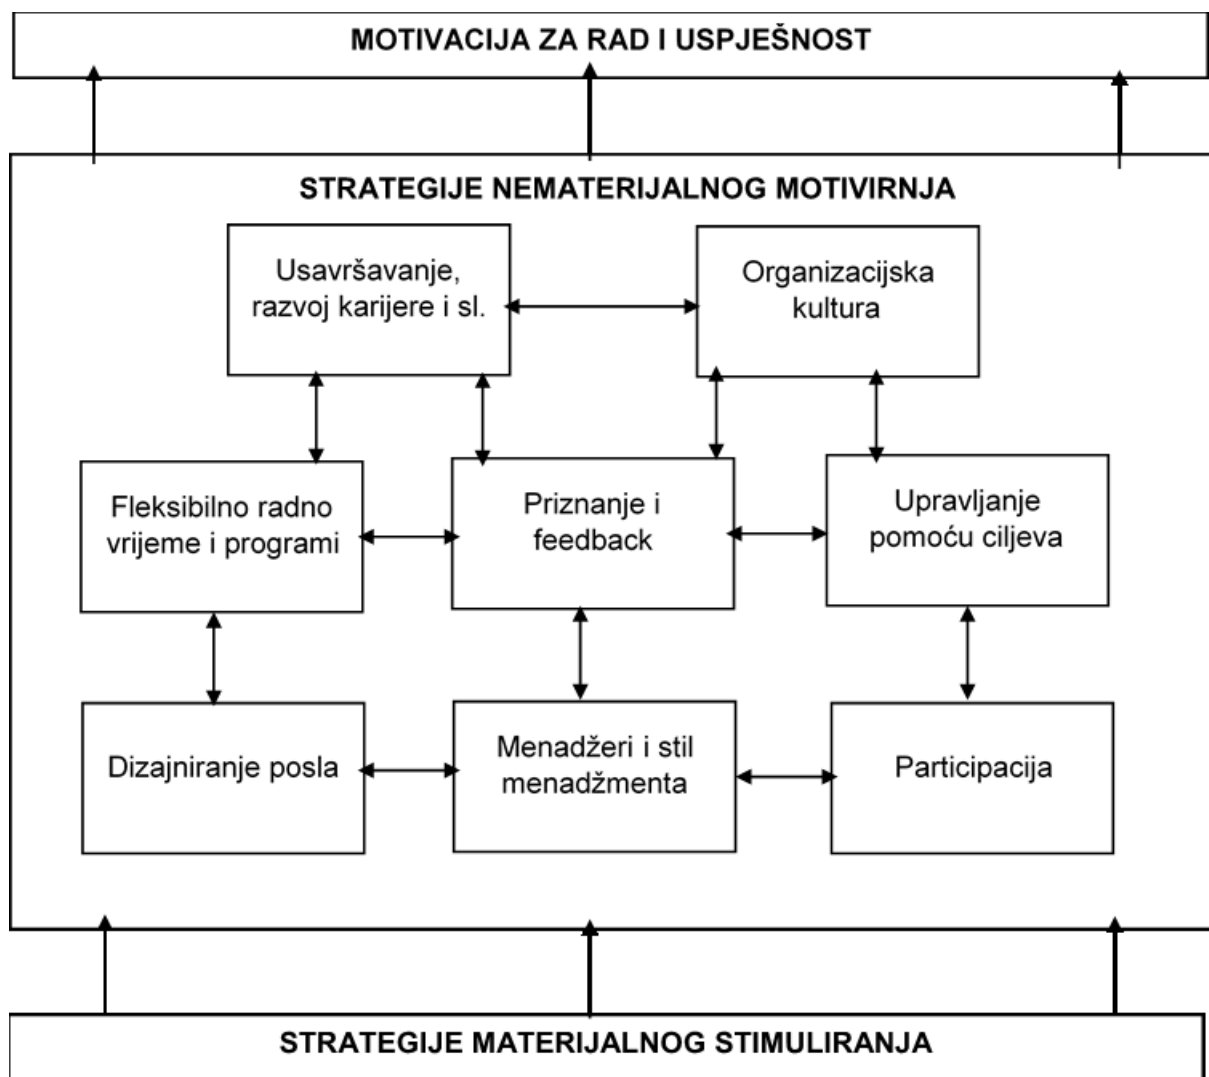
MOTIVACIJA ZA RAD I USPJEŠNOST

STRATEGIJE NEMATERIJALNOG MOTIVIRNJA

Usavršavanje, razvoj karijere i sl.

Organizacijska kultura

Fleksibilno radno vrijeme i programi

Priznanje i feedback

Upravljanje pomoću ciljeva

Dizajniranje posla

Menadžeri i stil menadžmenta

Participacija

STRATEGIJE MATERIJALNOG STIMULIRANJA